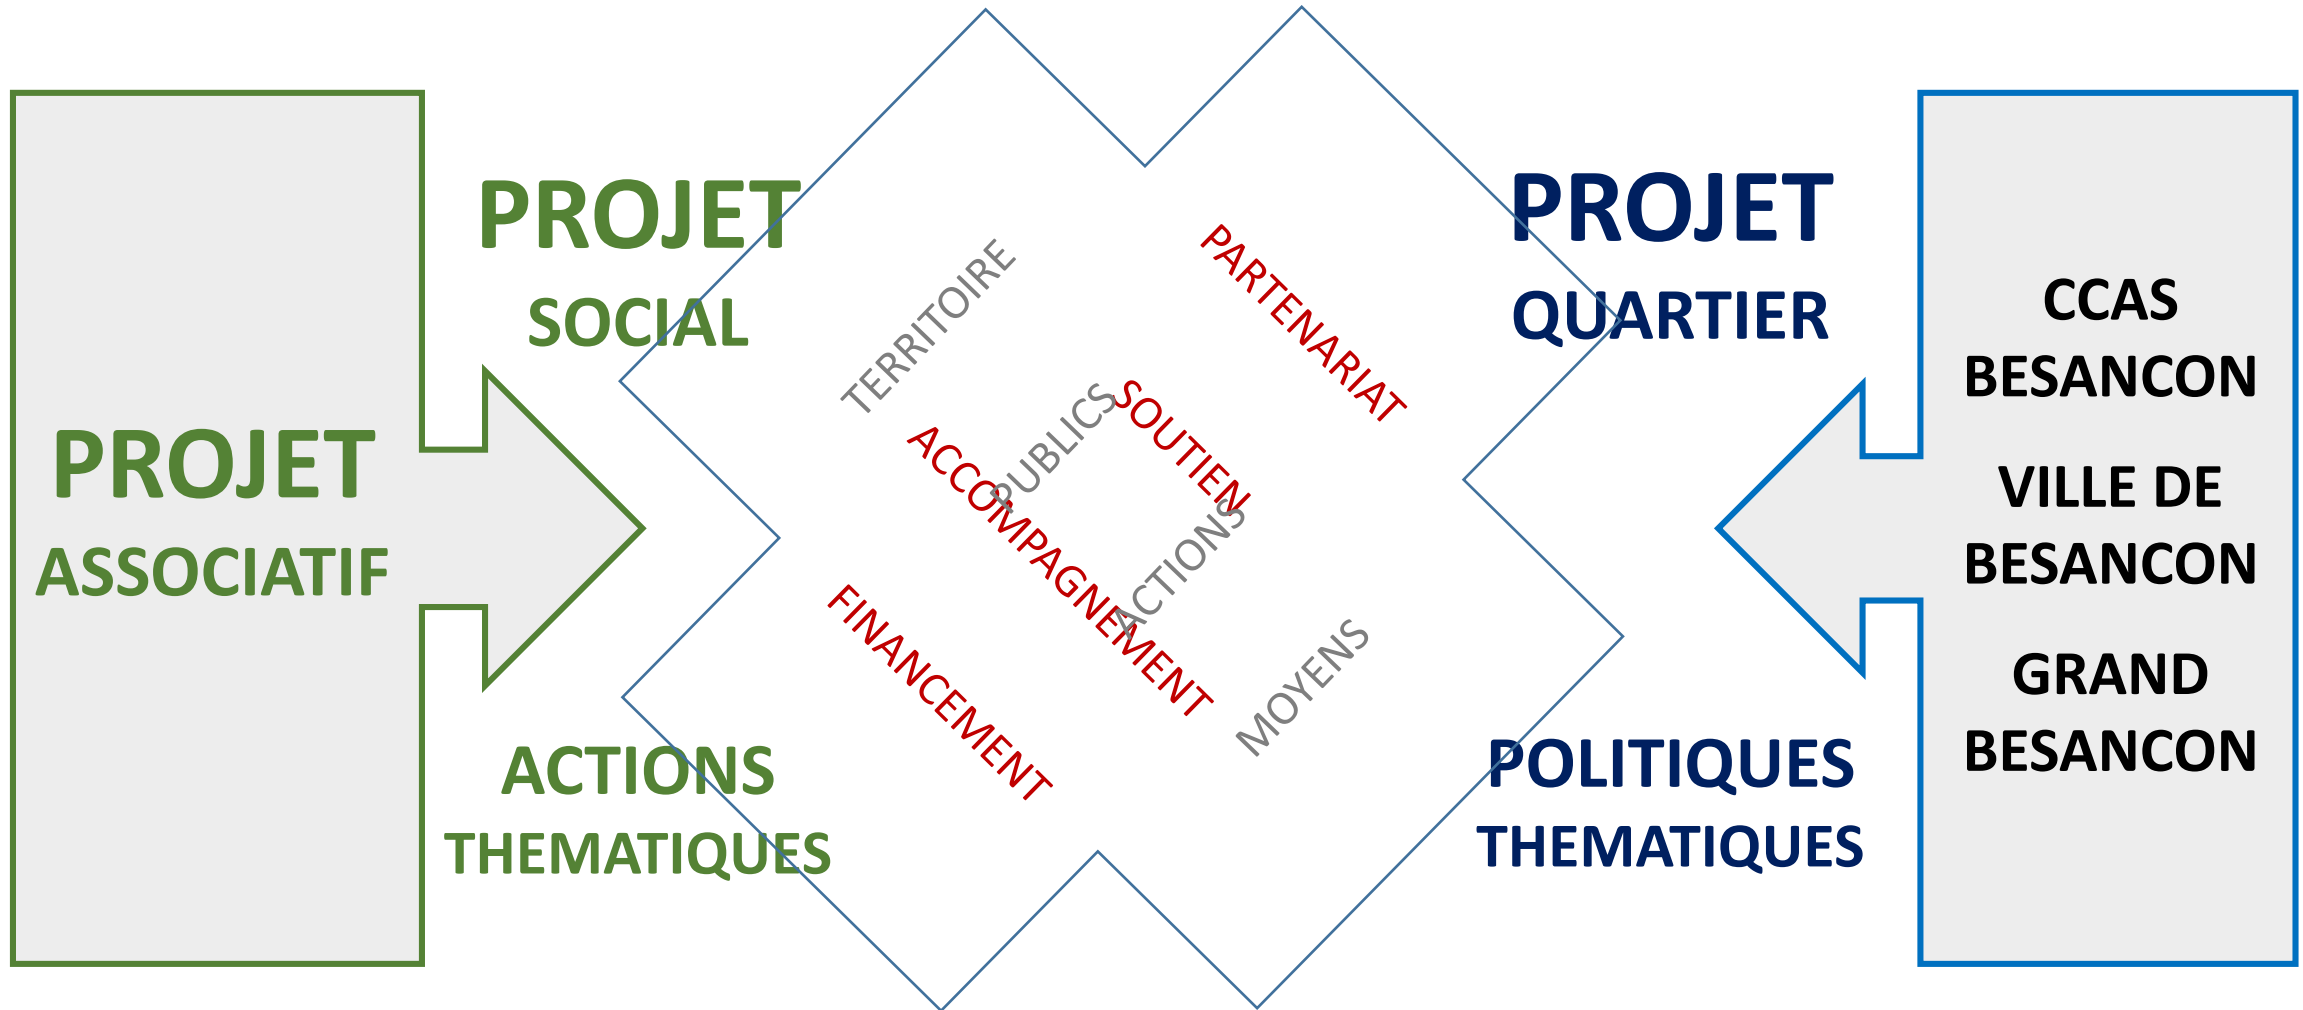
PROJET ASSOCIATIF

PROJET SOCIAL

ACTIONS THEMATIQUES

TERRITOIRE

PARTENARIAT

PUBLICS

SOUTIEN

ACCOMPAGNEMENT

ACTIONS

FINANCEMENT

MOYENS

PROJET QUARTIER

POLITIQUES THEMATIQUES

CCAS BESANCON

VILLE DE BESANCON

GRAND BESANCON